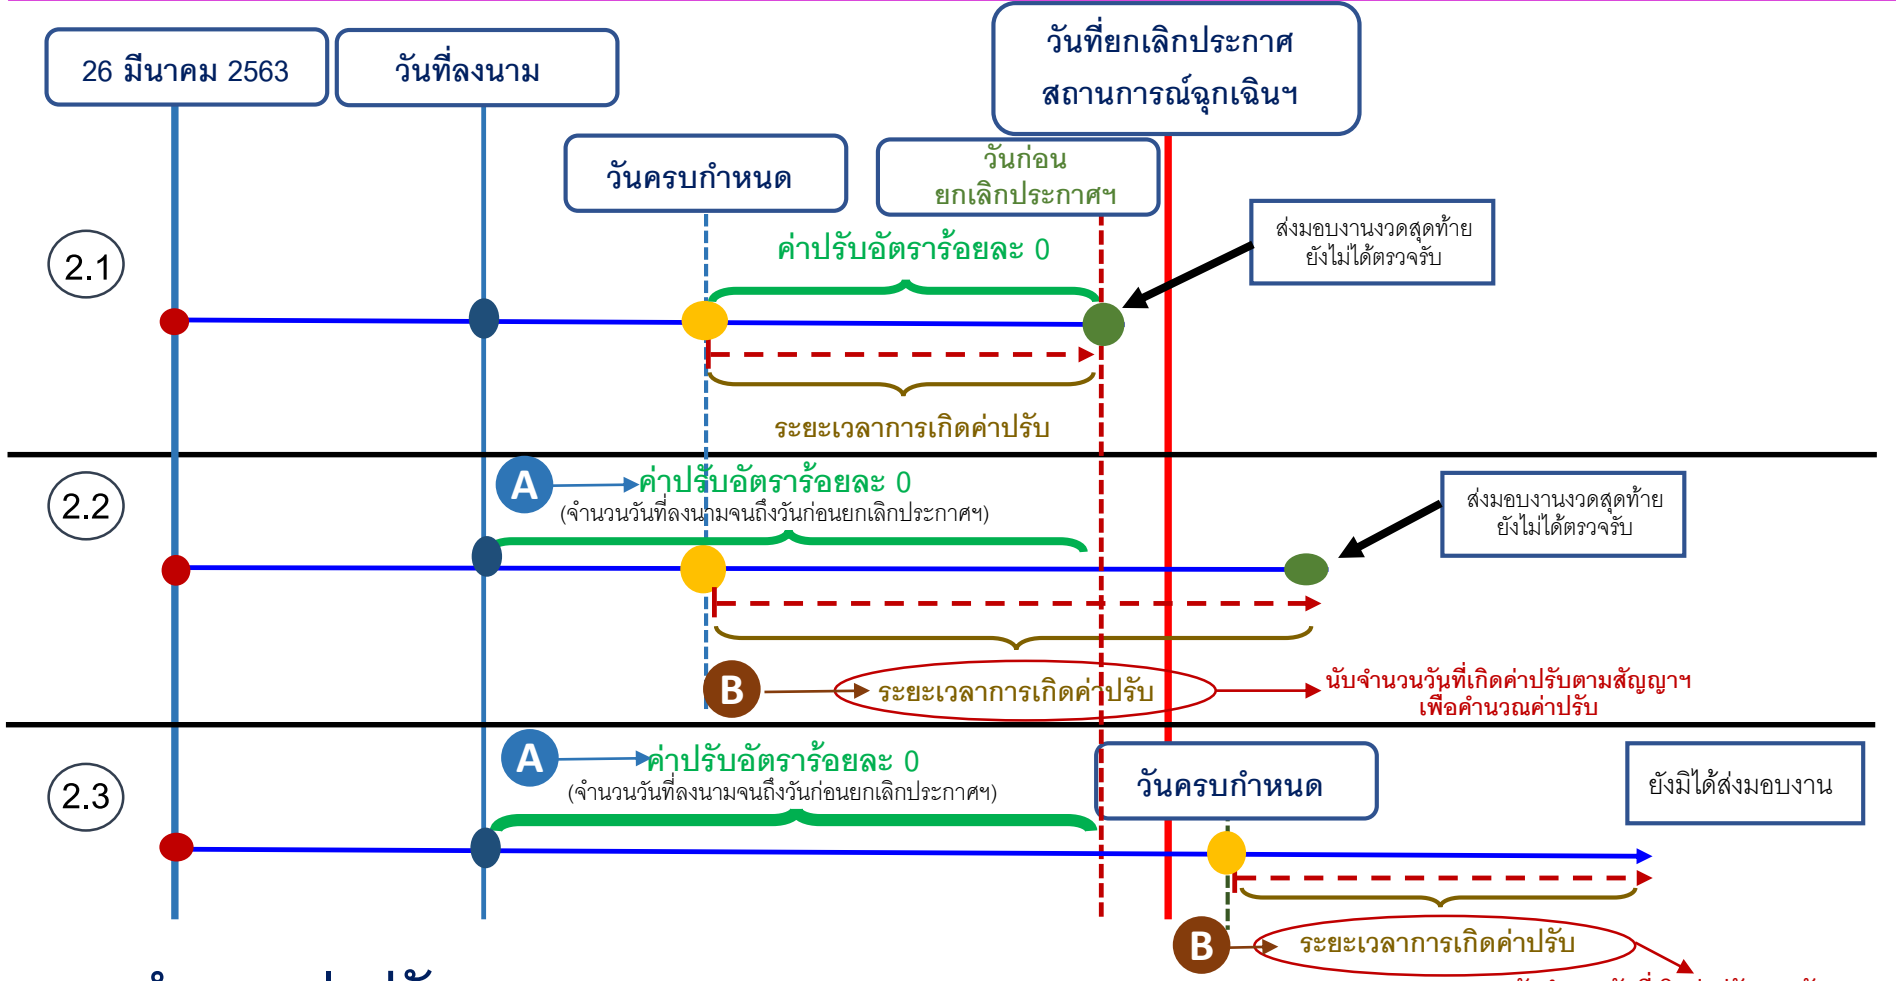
26 มีนาคม 2563

วันที่ลงนาม

วันที่ยกเลิกประกาศสถานการณ์ฉุกเฉินฯ

วันครบกำหนด

วันก่อนยกเลิกประกาศฯ

2.1

ค่าปรับอัตราร้อยละ 0

ส่งมอบงานงวดสุดท้าย ยังไม่ได้ตรวจรับ

ระยะเวลาการเกิดค่าปรับ

2.2

A ค่าปรับอัตราร้อยละ 0

(จำนวนวันที่ลงนามจนถึงวันก่อนยกเลิกประกาศฯ)

ส่งมอบงานงวดสุดท้าย ยังไม่ได้ตรวจรับ

B ระยะเวลาการเกิดค่าปรับ

นับจำนวนวันที่เกิดค่าปรับตามสัญญาฯ เพื่อคำนวณค่าปรับ

2.3

A ค่าปรับอัตราร้อยละ 0

(จำนวนวันที่ลงนามจนถึงวันก่อนยกเลิกประกาศฯ)

วันครบกำหนด

ยังมิได้ส่งมอบงาน

B ระยะเวลาการเกิดค่าปรับ

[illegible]